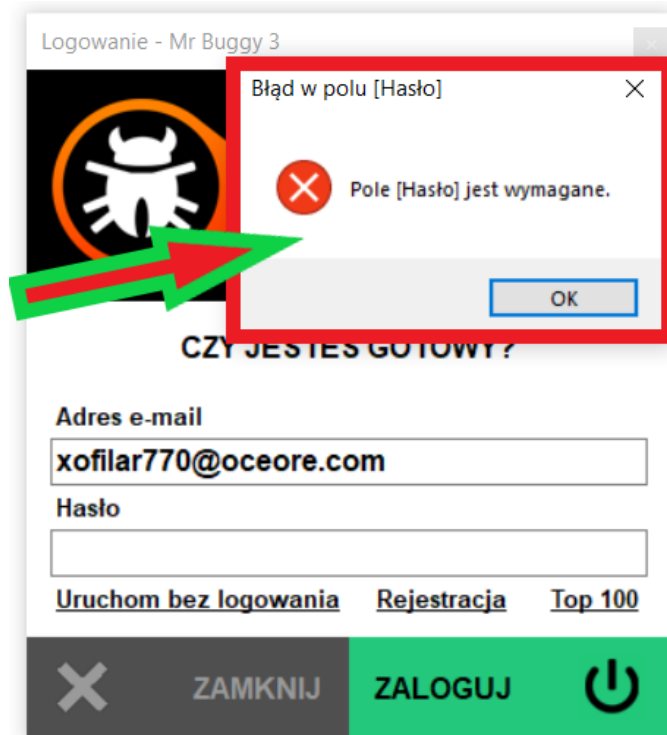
Logowanie - Mr Buggy 3

Błąd w polu [Hasło]

Pole [Hasło] jest wymagane.

OK

CZY JESTEŚ GOTOWY?

Adres e-mail

xofilar770@oceore.com

Hasło

Uruchom bez logowania

Rejestracja

Top 100

ZAMKNIJ

ZALOGUJ